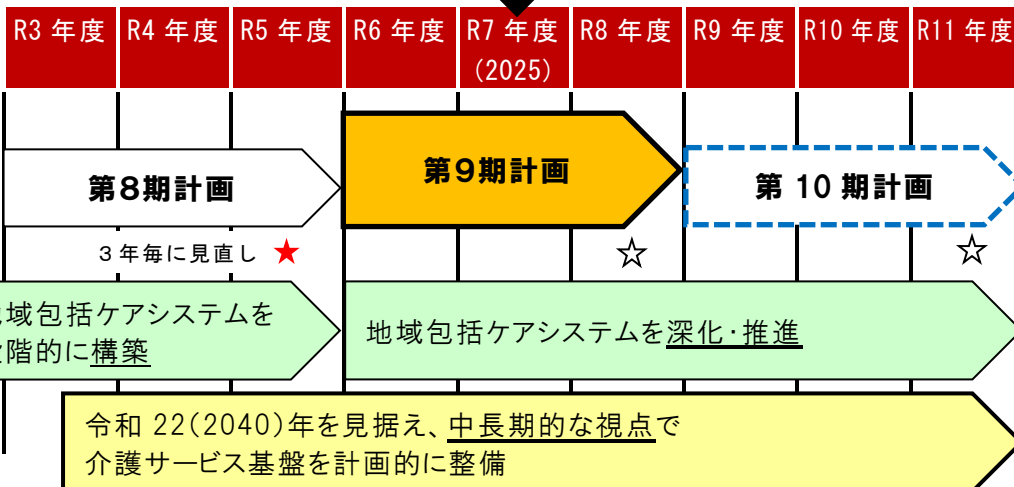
| R3 年度 | R4 年度 | R5 年度 | R6 年度 | R7 年度 (2025) | R8 年度 | R9 年度 | R10 年度 | R11 年度 |
|---|---|---|---|---|---|---|---|---|

第8期計画

第9期計画

第 10 期計画

３年毎に見直し ★

☆

☆

地域包括ケアシステムを
階的に構築

地域包括ケアシステムを深化･推進

令和 22(2040)年を見据え、中長期的な視点で
介護サービス基盤を計画的に整備